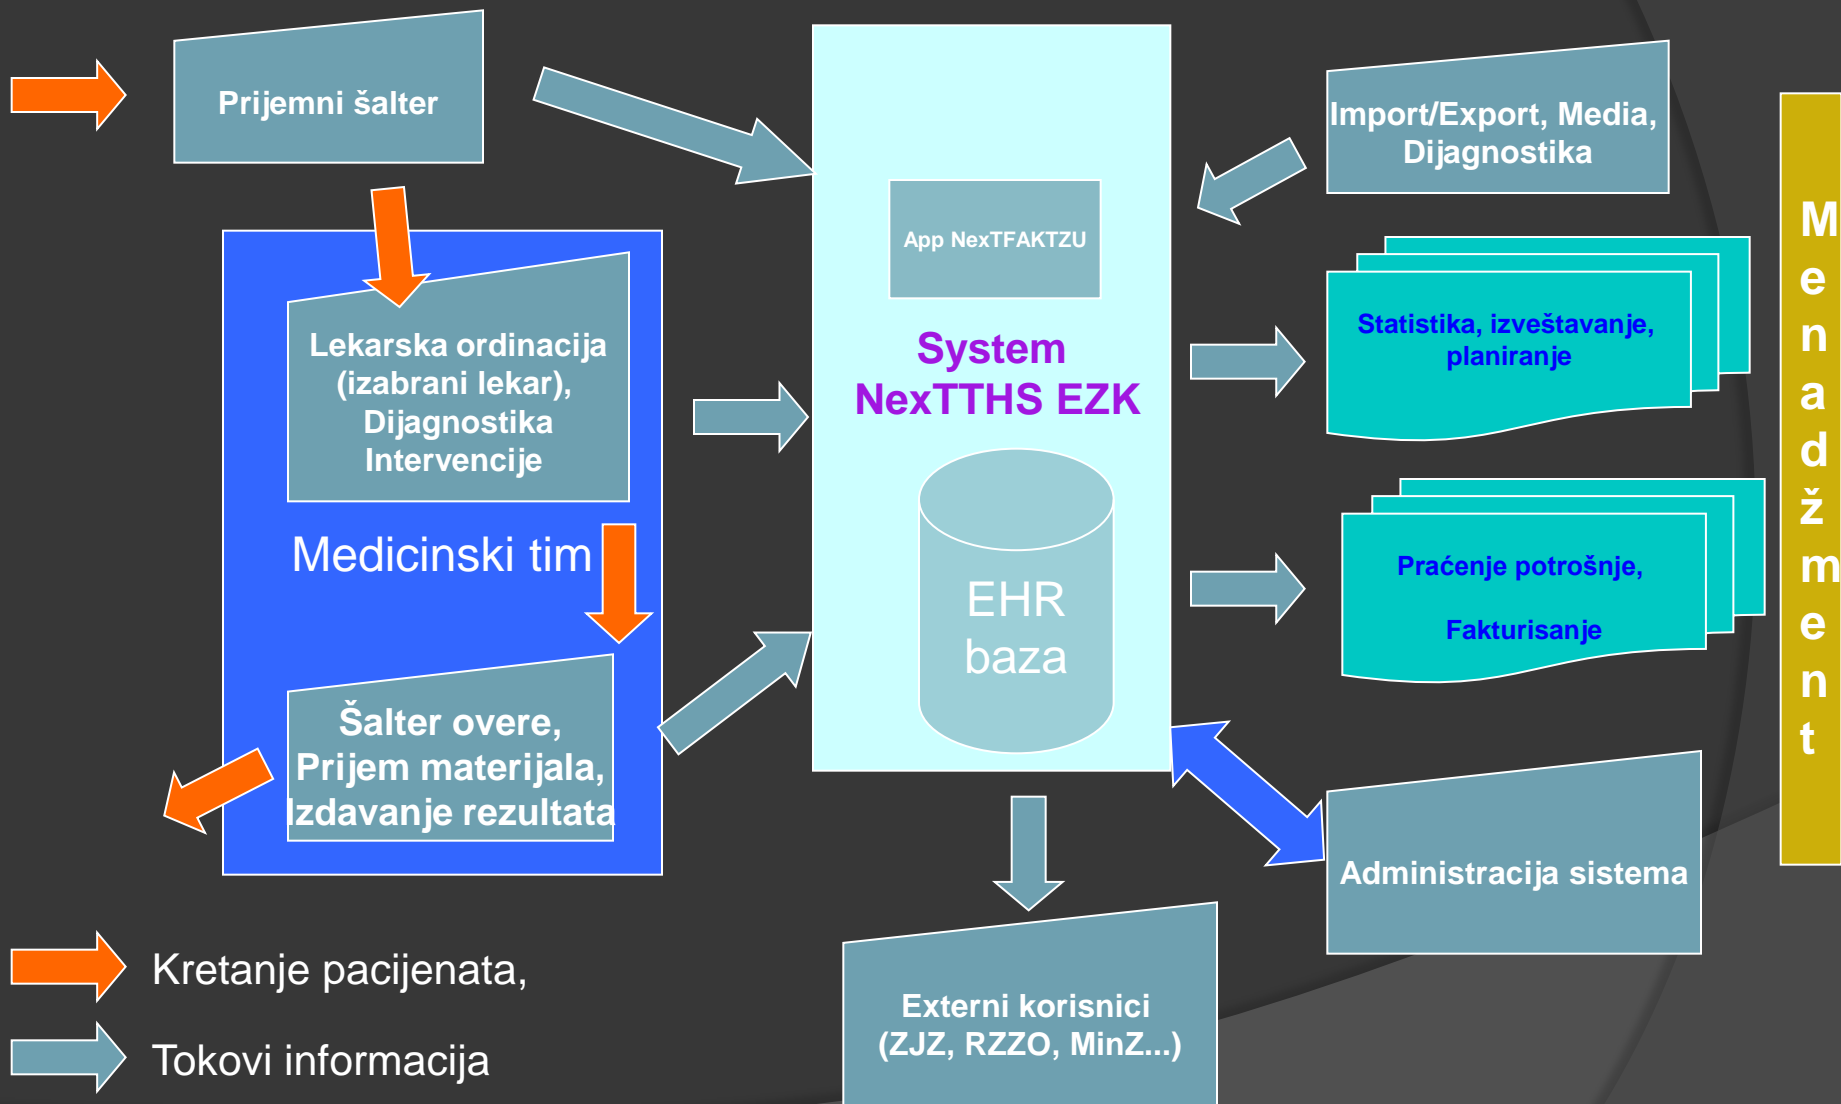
Prijemni šalter

App NexTFAKTZU

System NexTTHS EZK

EHR baza

Import/Export, Media, Dijagnostika

Statistika, izveštavanje, planiranje

Praćenje potrošnje, Fakturisanje

Administracija sistema

Menadžment

Lekarska ordinacija (izabrani lekar), Dijagnostika Intervencije

Medicinski tim

Šalter overe, Prijem materijala, Izdavanje rezultata

Externi korisnici (ZJZ, RZZO, MinZ...)

Kretanje pacijenata,

Tokovi informacija